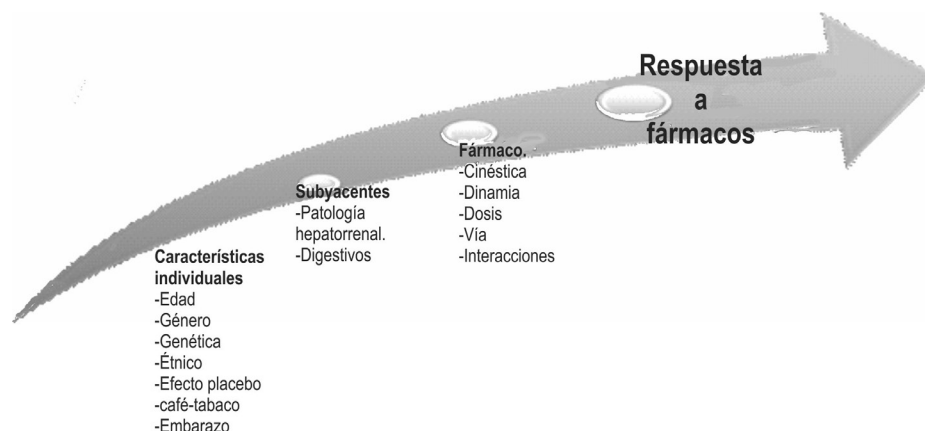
Características individuales
-Edad
-Género
-Genética
-Étnico
-Efecto placebo
-café-tabaco
-Embarazo

Subyacentes
-Patología hepatorrenal.
-Digestivos

Fármaco.
-Cinéstica
-Dinamia
-Dosis
-Vía
-Interacciones

Respuesta a fármacos